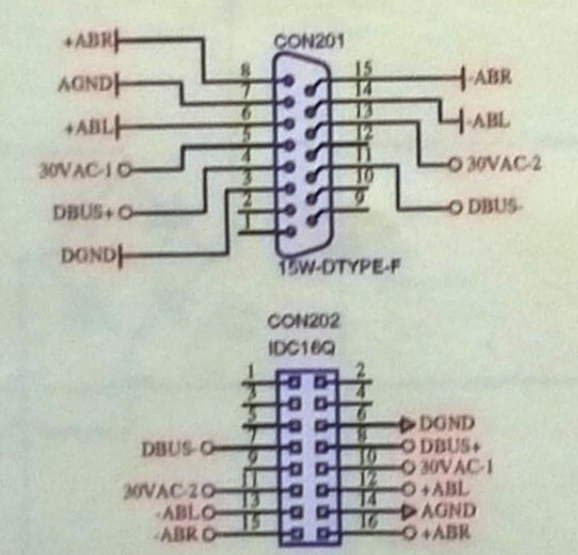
+ABR
CON201
AGND
+ABL
30VAC-1
DBUS+
DGND
8
7
6
5
4
3
2
1
15
14
13
12
11
10
9
-ABR
-ABL
30VAC-2
DBUS-
15W-DTYPE-F

CON202
IDC16Q
1
2
3
4
5
6
7
8
9
10
11
12
13
14
15
16
DGND
DBUS-
DBUS+
30VAC-1
30VAC-2
+ABL
-ABL
AGND
-ABR
+ABR